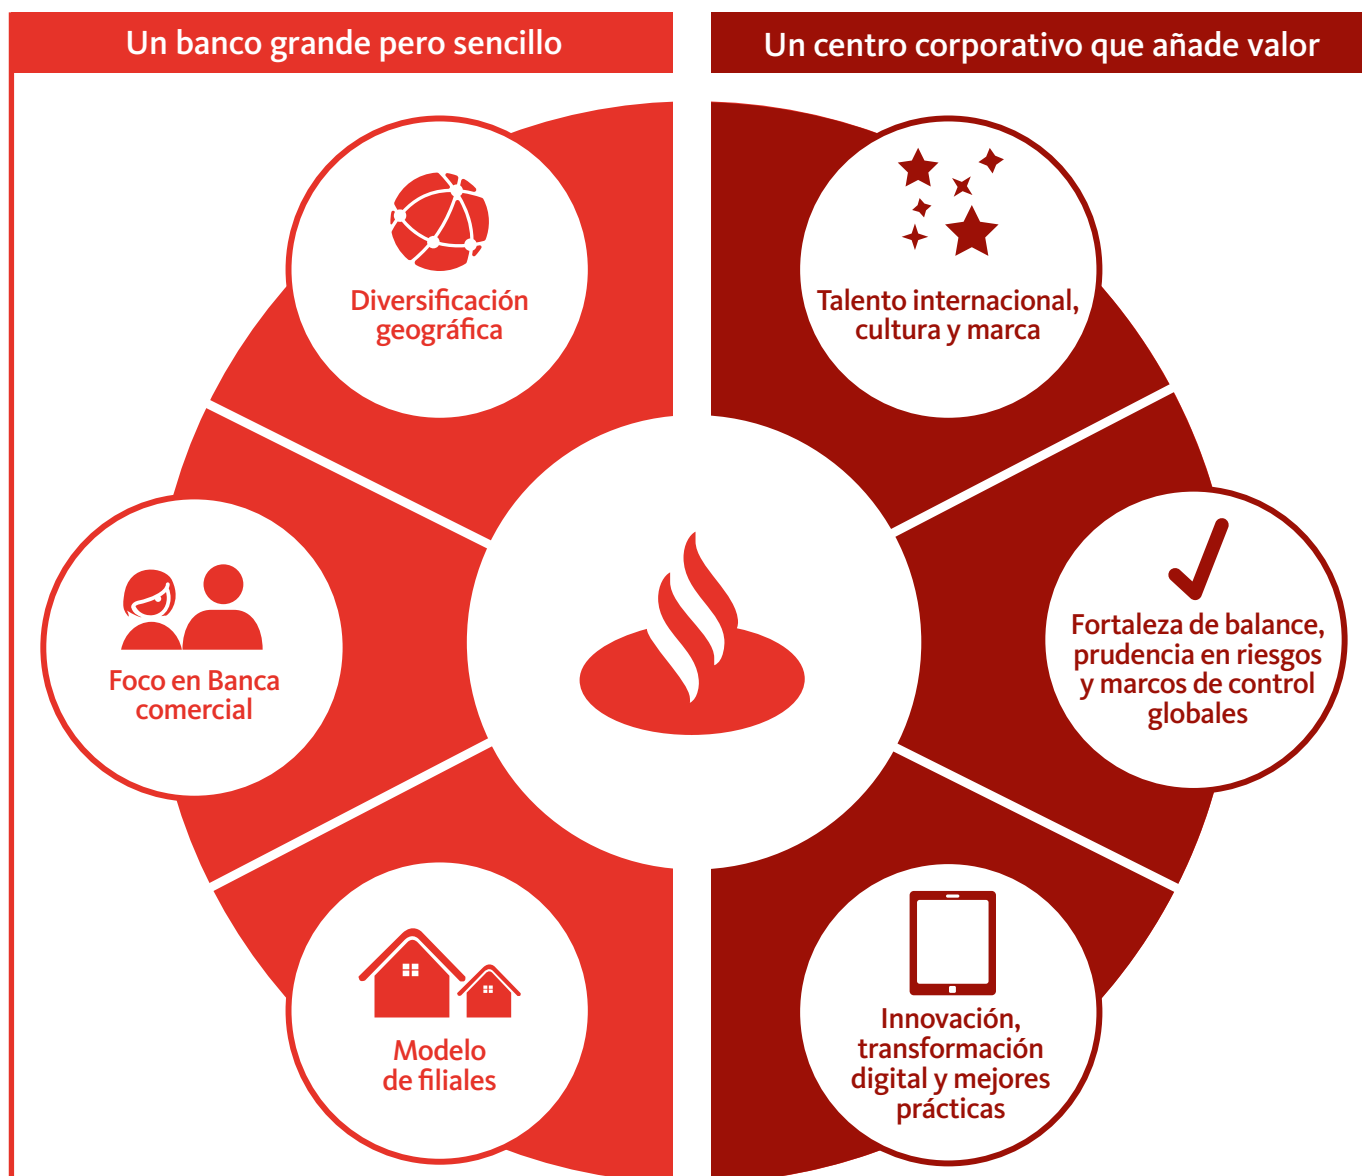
Un banco grande pero sencillo

Un centro corporativo que añade valor

Diversificación geográfica

Talento internacional, cultura y marca

Foco en Banca comercial

Fortaleza de balance, prudencia en riesgos y marcos de control globales

Modelo de filiales

Innovación, transformación digital y mejores prácticas